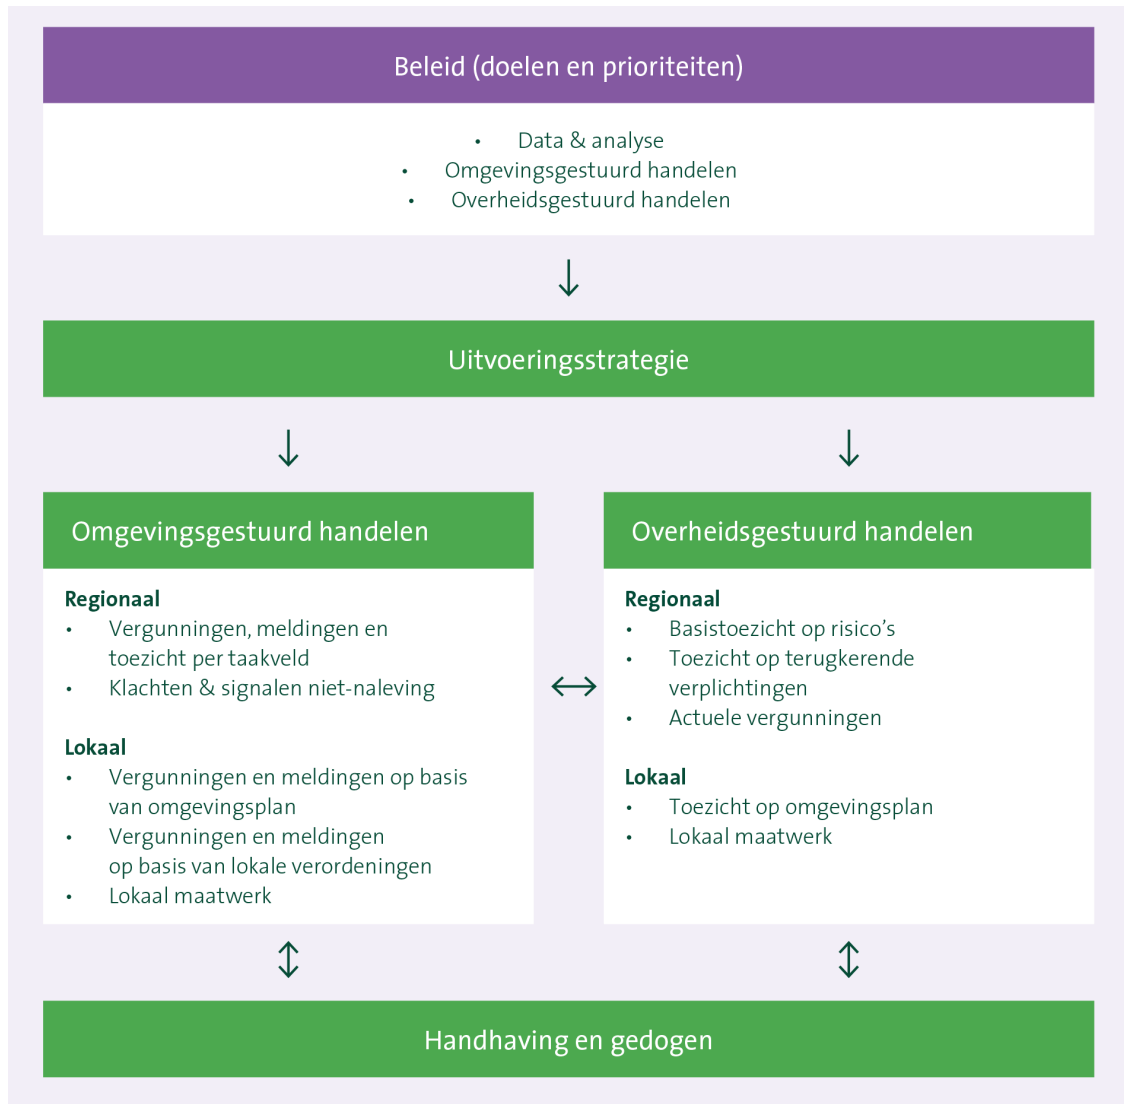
Beleid (doelen en prioriteiten)

- Data & analyse
- Omgevingsgestuurd handelen
- Overheidsgestuurd handelen

Uitvoeringsstrategie

Omgevingsgestuurd handelen

**Regionaal**
- Vergunningen, meldingen en toezicht per taakveld
- Klachten & signalen niet-naleving

**Lokaal**
- Vergunningen en meldingen op basis van omgevingsplan
- Vergunningen en meldingen op basis van lokale verordeningen
- Lokaal maatwerk

Overheidsgestuurd handelen

**Regionaal**
- Basistoezicht op risico's
- Toezicht op terugkerende verplichtingen
- Actuele vergunningen

**Lokaal**
- Toezicht op omgevingsplan
- Lokaal maatwerk

Handhaving en gedogen